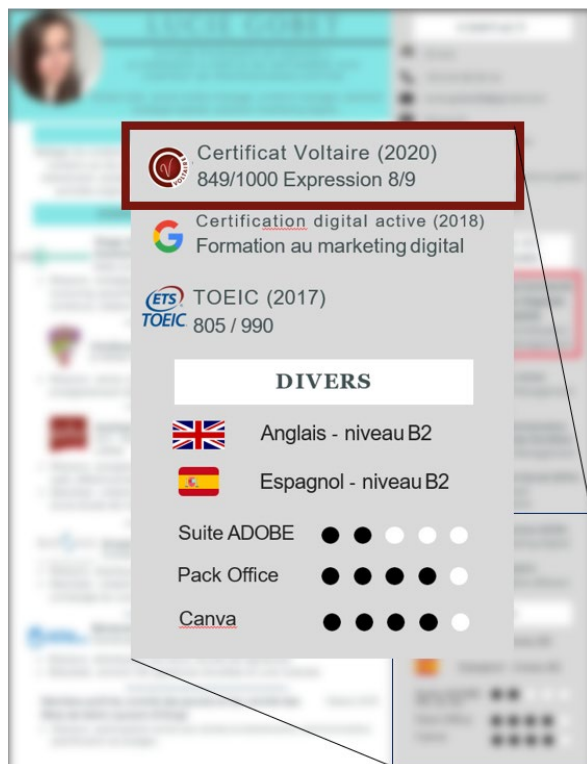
Certificat Voltaire (2020)
849/1000 Expression 8/9

Certification digital active (2018)
Formation au marketing digital

ETS TOEIC

TOEIC (2017)
805 / 990

DIVERS

Anglais - niveau B2

Espagnol - niveau B2

Suite ADOBE

Pack Office

Canva